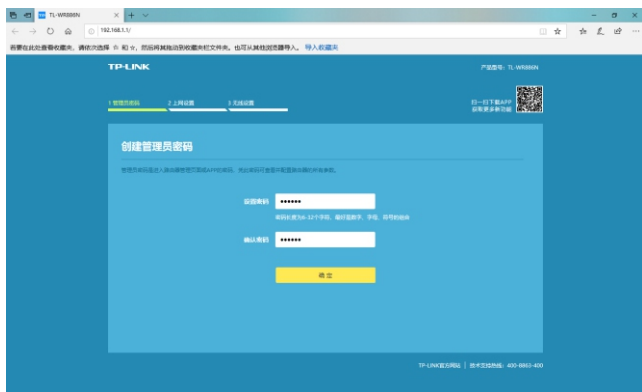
TL-WR886N

192.168.1.1/

若要在此处查看收藏夹，请依次选择 ☆ 和 ☆，然后将其拖动到收藏夹栏文件夹。也可以从其他浏览器导入。导入收藏夹

TP-LINK

产品型号：TL-WR886N

1 管理员密码　2 上网设置　3 无线设置

扫一扫下载APP 获取更多新功能

创建管理员密码

管理员密码是进入路由器管理页面或APP的密码，无论密码可登录和配置路由器的所有参数。

设置密码 ••••••

密码长度为6-32个字符，最好是数字、字母、符号的组合

确认密码 ••••••

确 定

TP-LINK官方网站 | 技术支持热线：400-8863-400